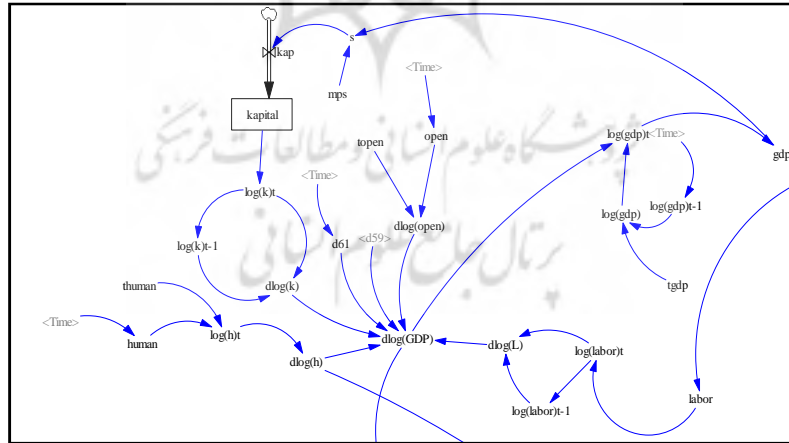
s
kap
mps
<Time>
kapital
open
topen
log(gdp)t
<Time>
gdp
log(k)t
<Time>
log(gdp)t-1
log(gdp)
log(k)t-1
d61
<d59>
dlog(open)
thuman
dlog(k)
tgdp
<Time>
human
log(h)t
dlog(GDP)
dlog(L)
log(labor)t
dlog(h)
log(labor)t-1
labor
پژوهشگاه علوم انسانی و مطالعات فرهنگی
پرتال جامع علوم انسانی